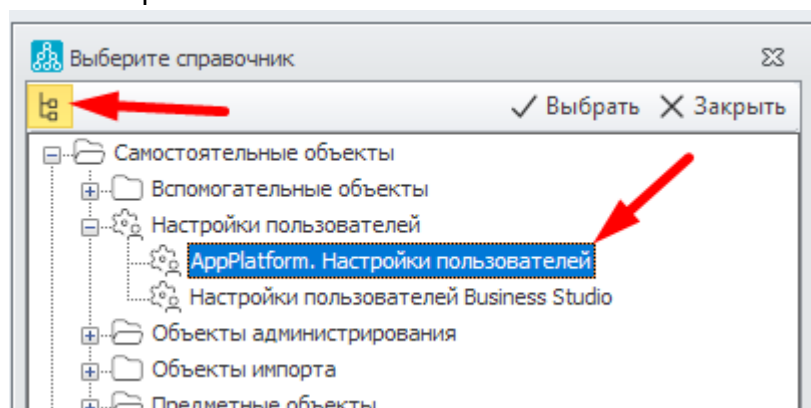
Выберите справочник

Выбрать Закрыть

Самостоятельные объекты
Вспомогательные объекты
Настройки пользователей
AppPlatform. Настройки пользователей
Настройки пользователей Business Studio
Объекты администрирования
Объекты импорта
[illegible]